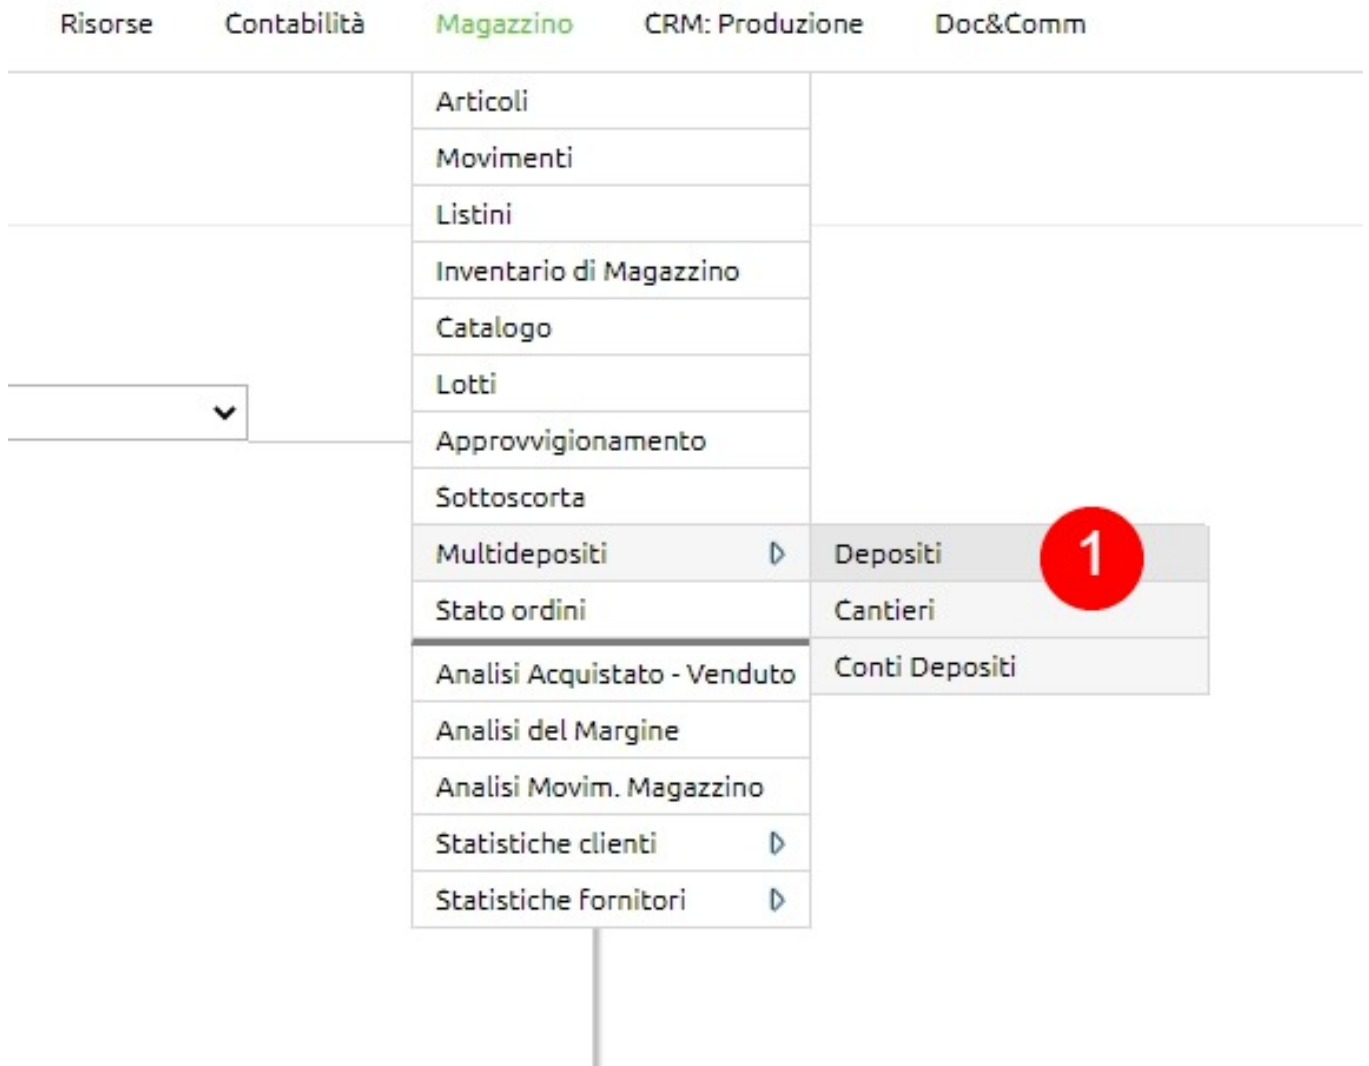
Risorse Contabilità Magazzino CRM: Produzione Doc&Comm

Articoli
Movimenti
Listini
Inventario di Magazzino
Catalogo
Lotti
Approvvigionamento
Sottoscorta
Multidepositi
Stato ordini
Analisi Acquistato - Venduto
Analisi del Margine
Analisi Movim. Magazzino
Statistiche clienti
Statistiche fornitori

Depositi
1
Cantieri
Conti Depositi